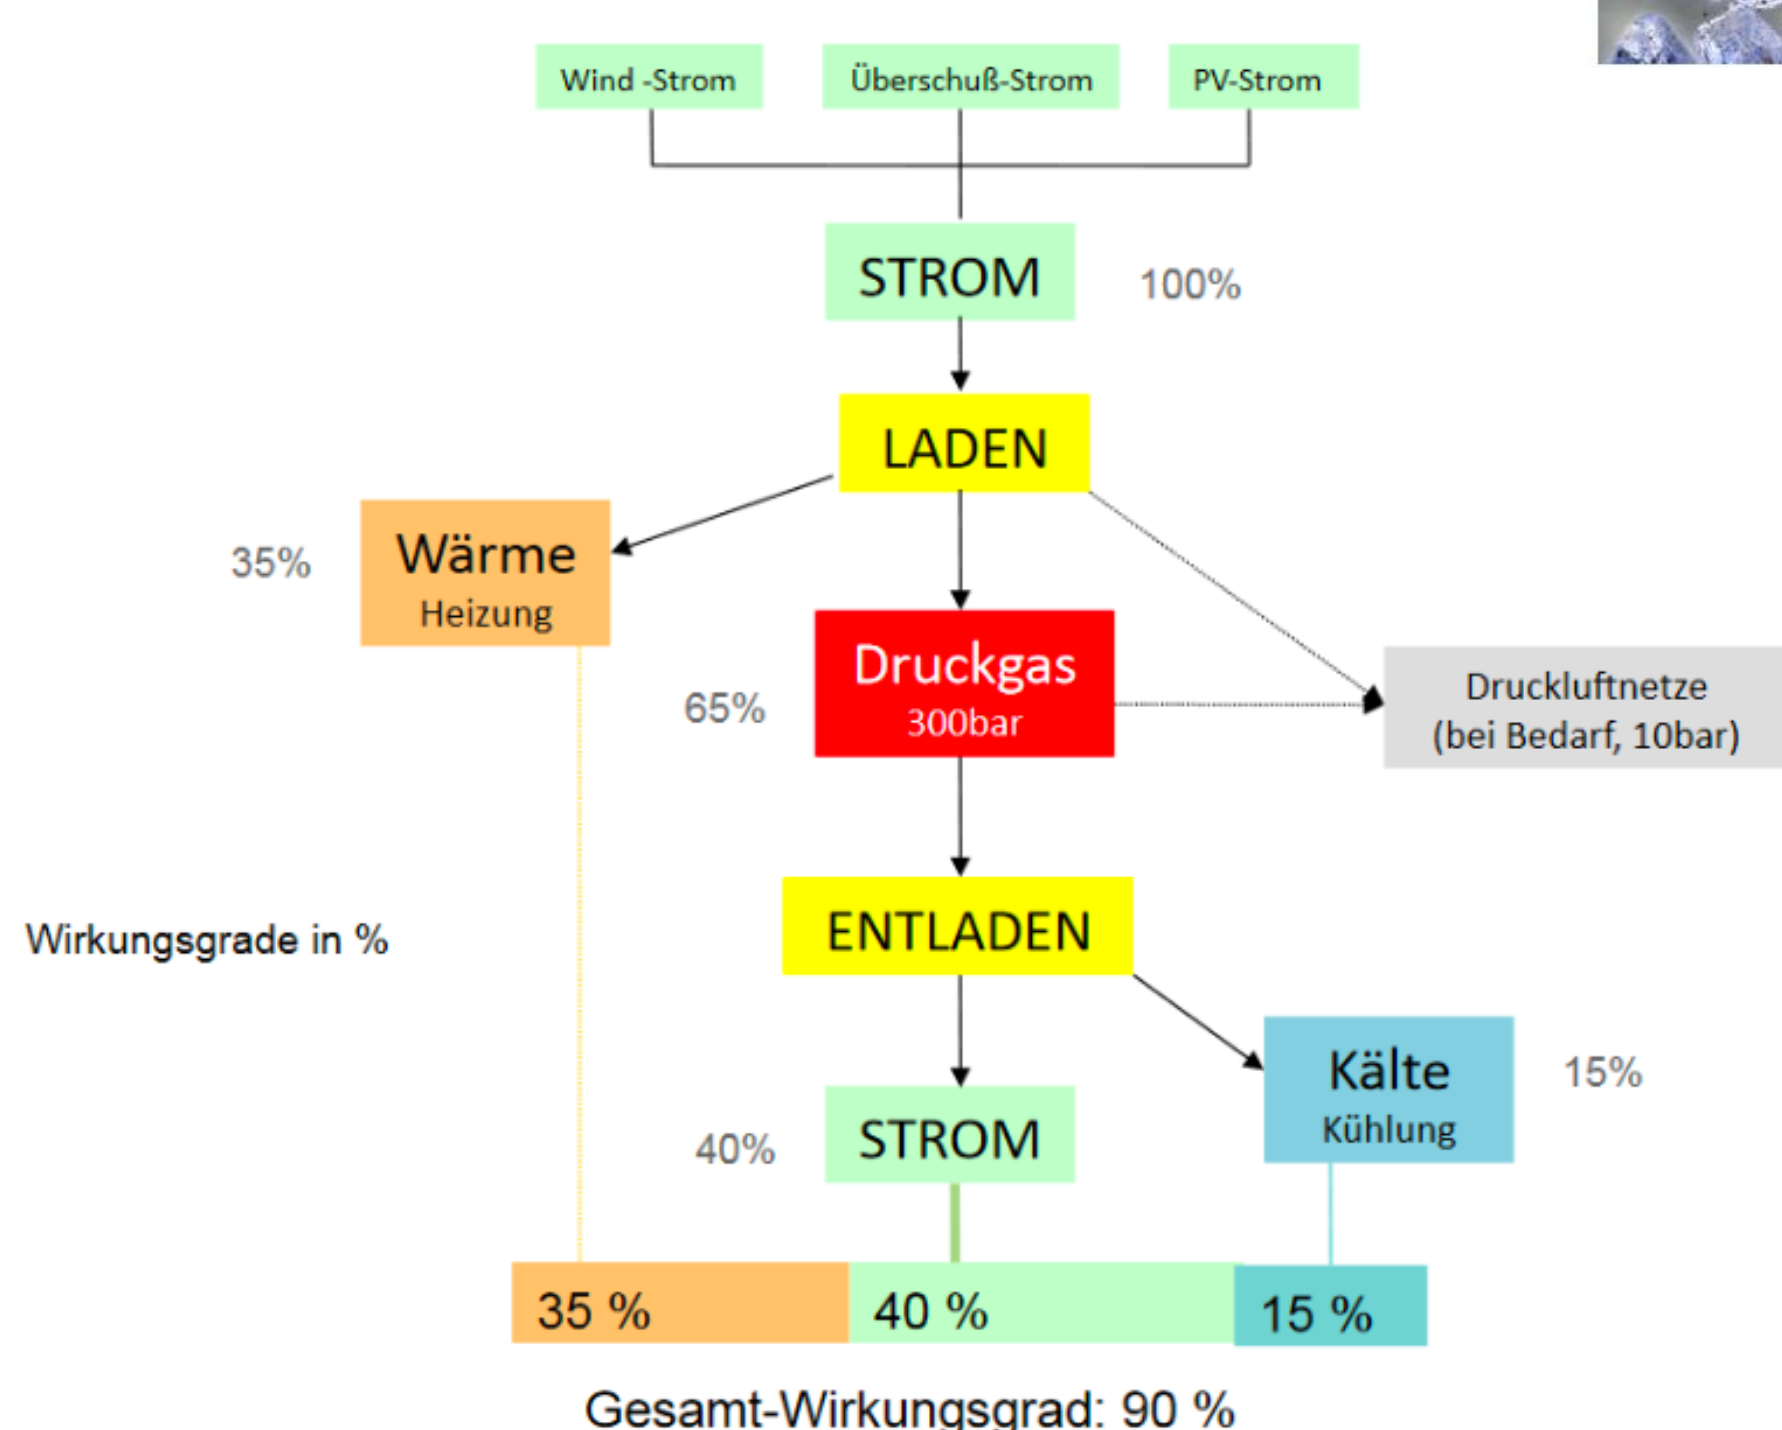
Wind -Strom

Überschuß-Strom

PV-Strom

STROM

100%

LADEN

35%

Wärme
Heizung

Druckgas
300bar

65%

Druckluftnetze
(bei Bedarf, 10bar)

Wirkungsgrade in %

ENTLADEN

Kälte
Kühlung

15%

40%

STROM

| 35 % | 40 % | 15 % |
|---|---|---|

Gesamt-Wirkungsgrad: 90 %